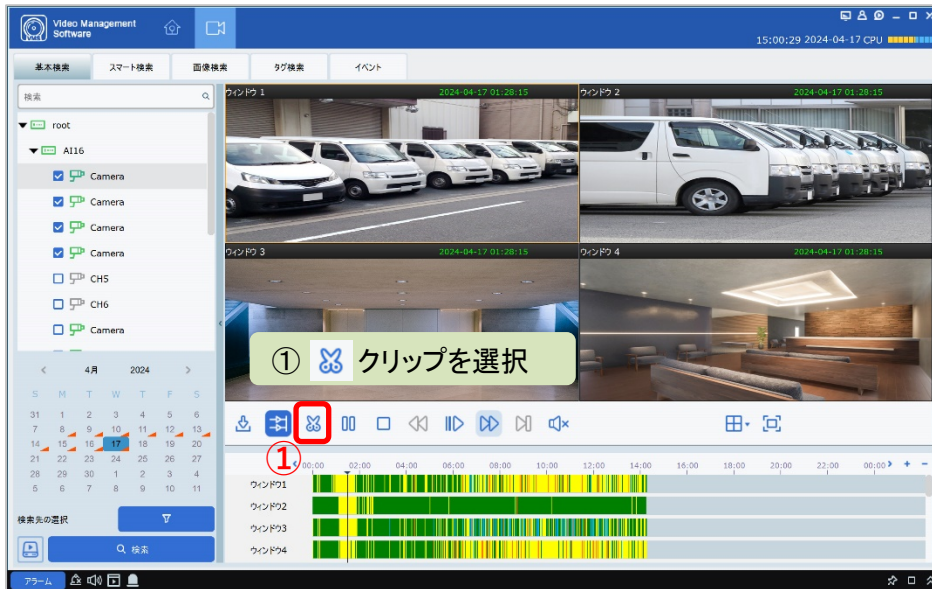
Video Management Software

15:00:29 2024-04-17 CPU

基本検索 | スマート検索 | 画像検索 | タグ検索 | イベント

検索

root
AI16
Camera
Camera
Camera
Camera
CH5
CH6
Camera

4月 2024

| S | M | T | W | T | F | S |
|---|---|---|---|---|---|---|
| 31 | 1 | 2 | 3 | 4 | 5 | 6 |
| 7 | 8 | 9 | 10 | 11 | 12 | 13 |
| 14 | 15 | 16 | 17 | 18 | 19 | 20 |
| 21 | 22 | 23 | 24 | 25 | 26 | 27 |
| 28 | 29 | 30 | 1 | 2 | 3 | 4 |
| 5 | 6 | 7 | 8 | 9 | 10 | 11 |

検索先の選択

検索

ウィンドウ 1 2024-04-17 01:28:15
ウィンドウ 2 2024-04-17 01:28:15
ウィンドウ 3 2024-04-17 01:28:15
ウィンドウ 4 2024-04-17 01:28:15

① クリップを選択

①

00:00 02:00 04:00 06:00 08:00 10:00 12:00 14:00 16:00 18:00 20:00 22:00 00:00

ウィンドウ1
ウィンドウ2
ウィンドウ3
ウィンドウ4

アラーム